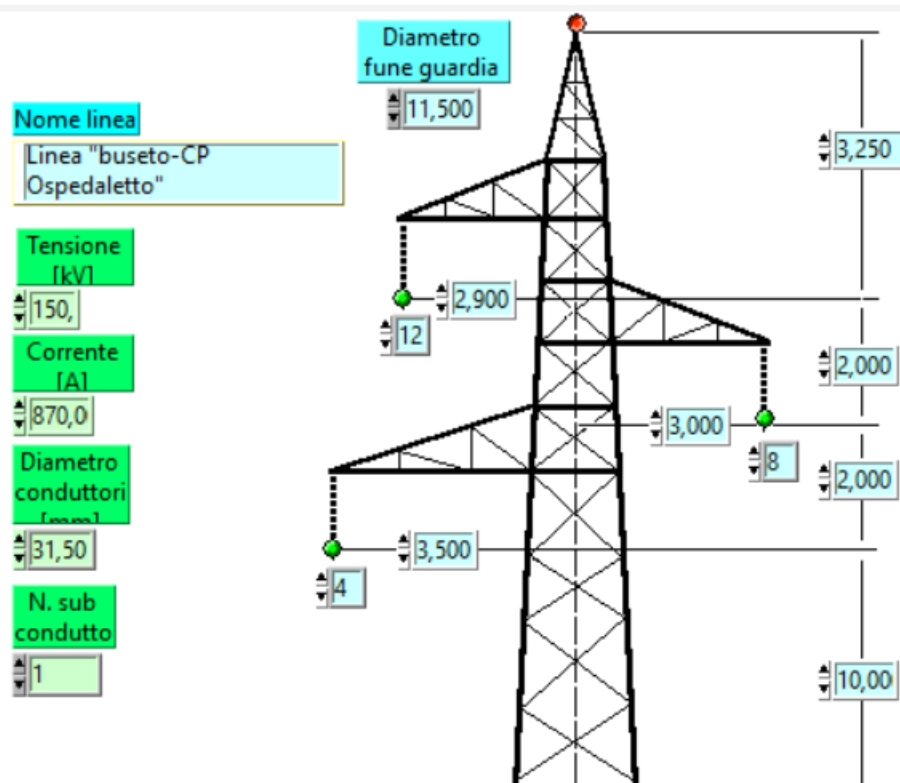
Diametro fune guardia

11,500

Nome linea

Linea "buseto-CP Ospedaletto"

Tensione [kV]

150,

Corrente [A]

870,0

Diametro conduttori [mm]

31,50

N. sub condutto

1

3,250

2,900

12

2,000

3,000

8

2,000

3,500

4

10,00